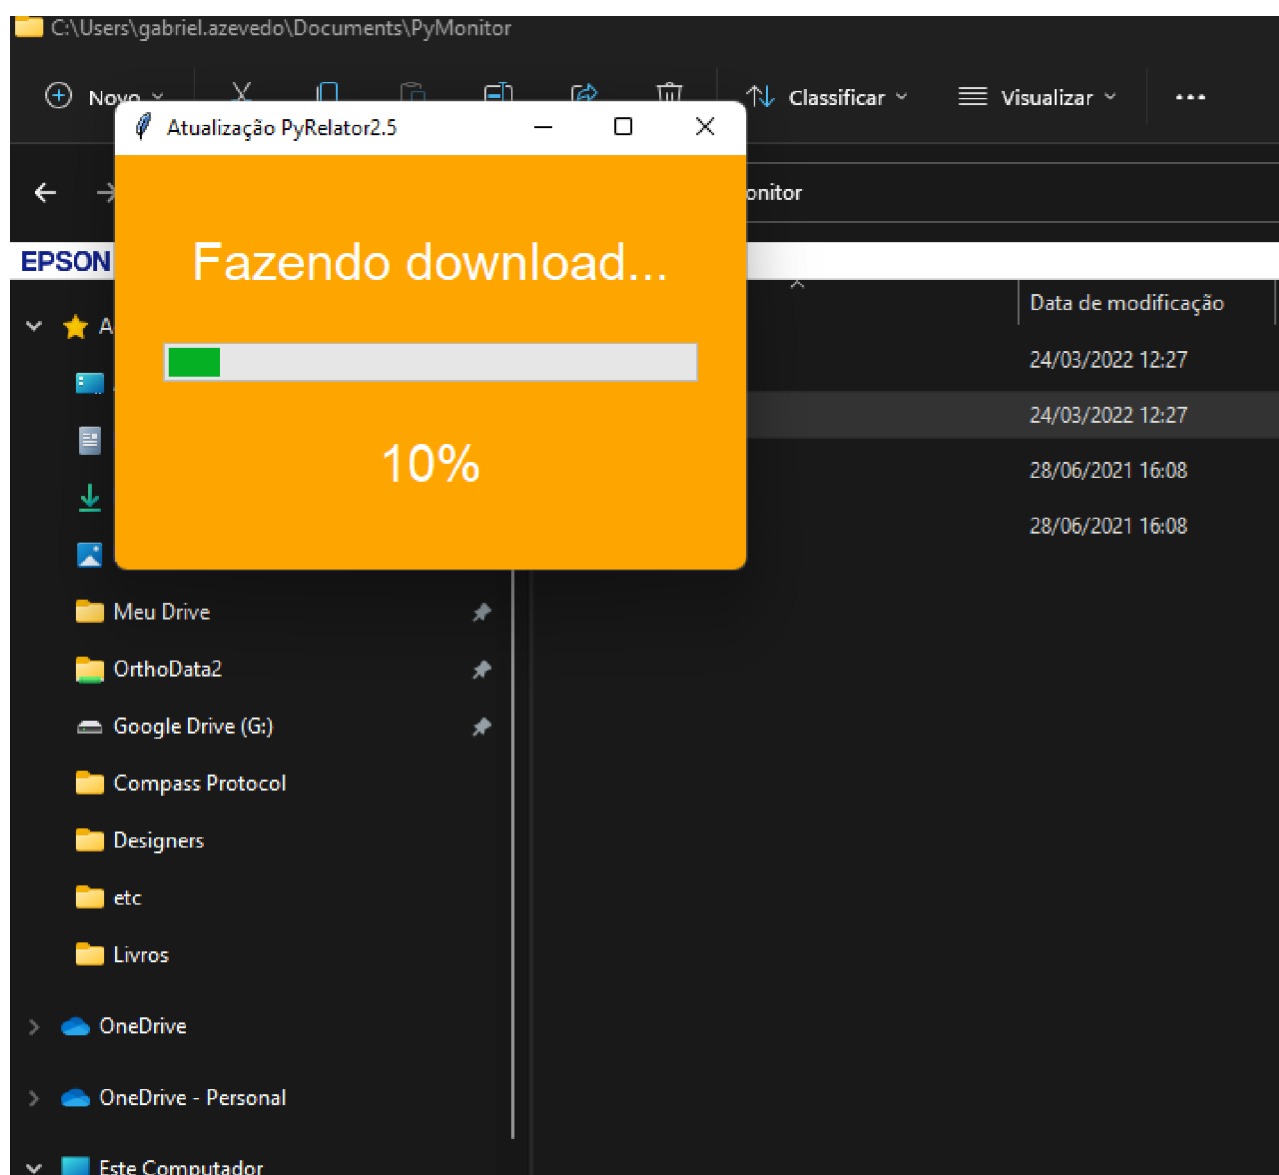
C:\Users\gabriel.azevedo\Documents\PyMonitor

Novo

Classificar

Visualizar

...

Atualização PyRelator2.5

onitor

EPSON

Fazendo download...

10%

A

Data de modificação

24/03/2022 12:27

24/03/2022 12:27

28/06/2021 16:08

28/06/2021 16:08

Meu Drive

OrthoData2

Google Drive (G:)

Compass Protocol

Designers

etc

Livros

OneDrive

OneDrive - Personal

Este Computador